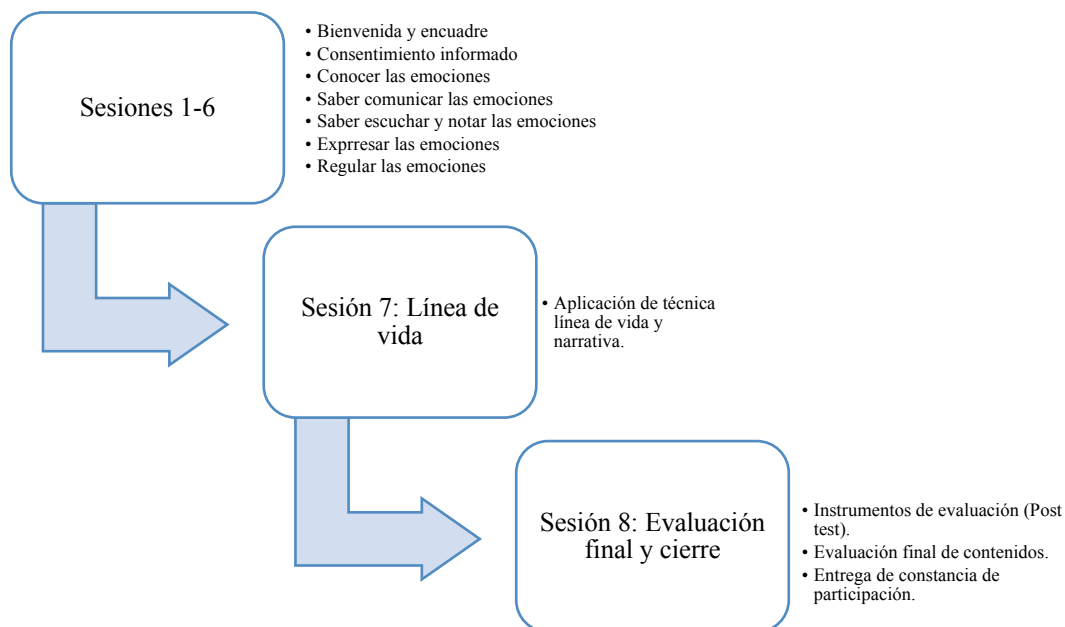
Sesiones 1-6

• Bienvenida y encuadre
• Consentimiento informado
• Conocer las emociones
• Saber comunicar las emociones
• Saber escuchar y notar las emociones
• Exprresar las emociones
• Regular las emociones

Sesión 7: Línea de vida

• Aplicación de técnica línea de vida y narrativa.

Sesión 8: Evaluación final y cierre

• Instrumentos de evaluación (Post test).
• Evaluación final de contenidos.
• Entrega de constancia de participación.